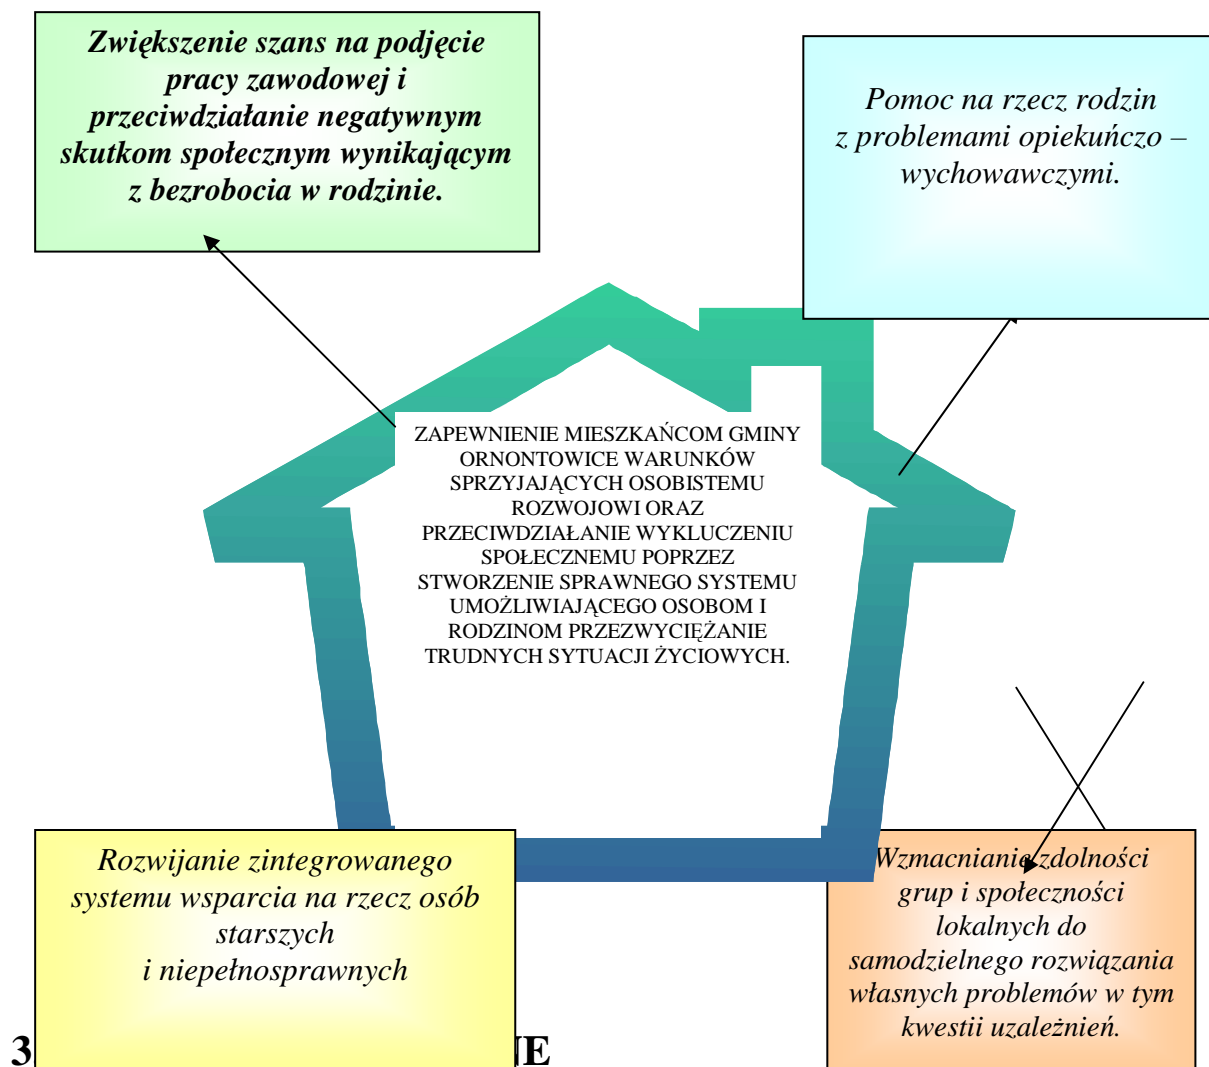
Zwiększenie szans na podjęcie pracy zawodowej i przeciwdziałanie negatywnym skutkom społecznym wynikającym z bezrobocia w rodzinie.

Pomoc na rzecz rodzin z problemami opiekuńczo – wychowawczymi.

ZAPEWNIENIE MIESZKAŃCOM GMINY ORNONTOWICE WARUNKÓW SPRZYJAJĄCYCH OSOBISTEMU ROZWOJOWI ORAZ PRZECIWDZIAŁANIE WYKLUCZENIU SPOŁECZNEMU POPRZEZ STWORZENIE SPRAWNEGO SYSTEMU UMOŻLIWIAJĄCEGO OSOBOM I RODZINOM PRZEZWYCIĘŻANIE TRUDNYCH SYTUACJI ŻYCIOWYCH.

Rozwijanie zintegrowanego systemu wsparcia na rzecz osób starszych i niepełnosprawnych

Wzmacnianie zdolności grup i społeczności lokalnych do samodzielnego rozwiązania własnych problemów w tym kwestii uzależnień.

3 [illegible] IE